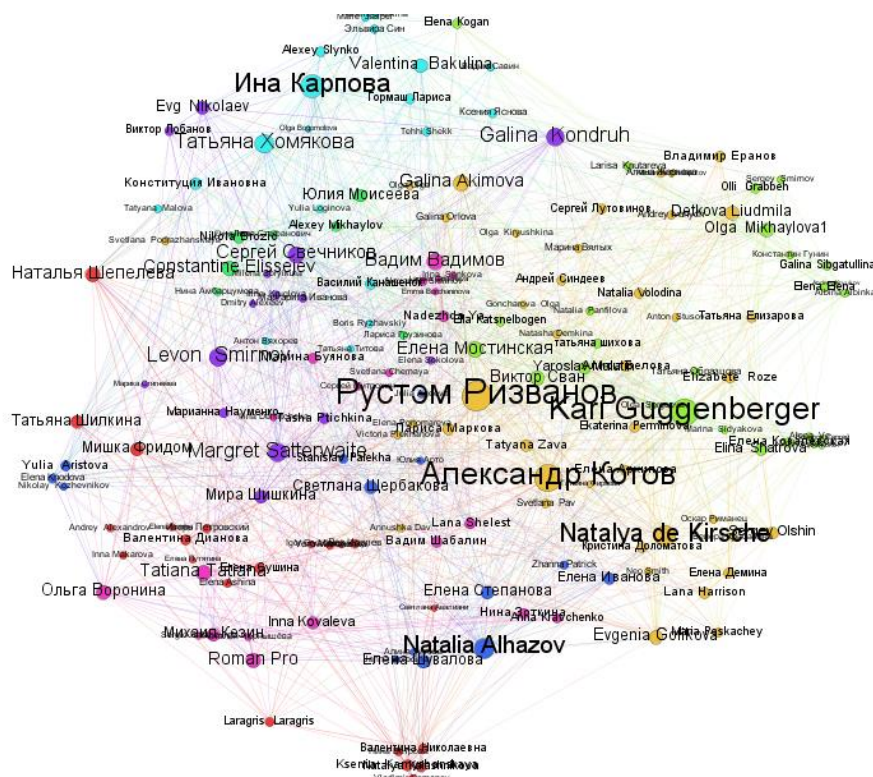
Эльвира Син
Elena Kogan
Alexey Slynko
Valentina Bakulina
Ина Карпова
Тормаш Лариса
Ксения Яснова
Evg Nikolaev
Виктор Лобанов
Olga Bogomolova
Tohhi Shekk
Татьяна Хомякова
Galina Kondruh
Larisa Koutareva
Владимир Еранов
Sergey Smirnov
Olli Grabben
Конституция Ивановна
Юлия Моисеева
Galina Akimova
Yulia Loginova
Tatyana Malova
Alexey Mikhaylov
Galina Orlova
Сергей Лутовинов
Datkova Liudmila
Andrey Babaev
Olga Mikhaylova1
Nikolai Brozio
Svetlana Porozhanskaya
Olga Kirushkina
Марина Вялых
Сергей Свечников
Вадим Вадимов
Константин Гунин
Constantine Elisseiev
Galina Sibgatullina
Наталья Шепелева
Андрей Синдеев
Elena Elena
Василий Канашенок
Нина Акбарцумова
Emma Bagdasarova
Natalia Volodina
Dmitry Muraviov
Ивановна
Goncharova Olga
Natalia Panfilova
Anton Sluso
Татьяна Елизарова
Boris Ryzhavskiy
Nadezhda
Ella Katsnelbogen
Natasha Demkina
Антон Бахорев
Татьяна шихова
Levon Smirnov
Марина Буянова
Елена Мостинская
Татьяна Титова
Elena Sokolova
Yaroslava Mudribelova
Svetlana Chernaya
Виктор Сван
Elizabete Roze
Рустом Ризванов
Karl Guggenberger
Татьяна Шилкина
Марианна Науменко
Tasha Ptichkina
Лариса Маркова
Ekaterina Perminova
Marina Sidyakova
Мишка Фридом
Victoria Pashkova
Елена Кондратьева
Margret Satterwaits
Tatyana Zava
Elina Shatrova
Yulia Aristova
Stanislav Patekha
Elena Kodova
Александр Котов
Nikolay Kochevnikov
Светлана Щербакова
Svetlana Pav
Мира Шишкина
Andrey Alexandrov
Ирина Петровский
Lana Shelest
Оскар Румянец
Natalya de Kirsche
Olshin
Валентина Дианова
Annushka Dav
Вадим Шабалин
Кристина Доломатова
Inna Makarova
Zhanna Patrick
Tatiana Tatiana
Елена Бушина
Elena Achina
Елена Иванова
Елена Демина
Ольга Воронина
Елена Степанова
Lana Harrison
Нина Зоткина
Inna Kovaleva
Anna Kravchenko
Михаил Кезин
Evgenia Golkova
Maria Paskachey
Natalia Alhazov
Roman Pro
Елена Шувалова
Laragris Laragris
Валентина Николаевна
Kseniya
Natalya Kalashnikova